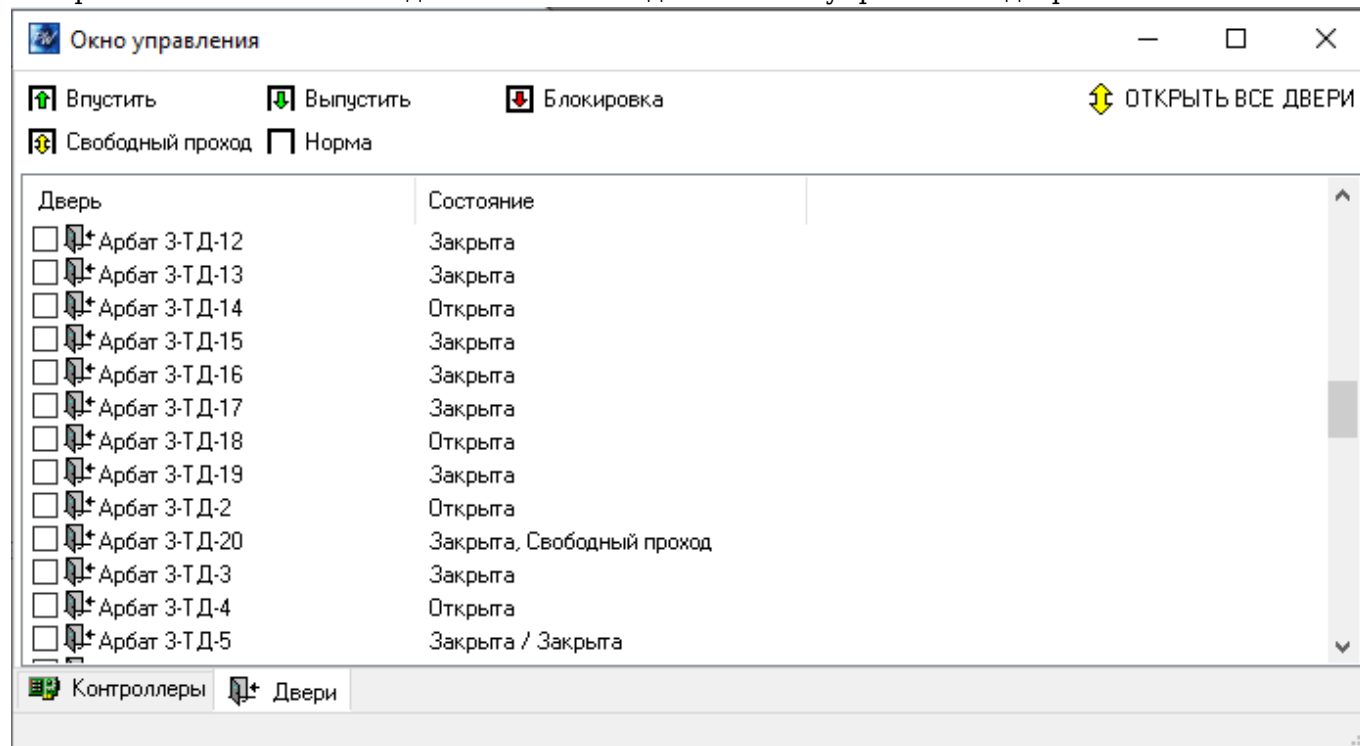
Окно управления

Впустить
Выпустить
Блокировка
ОТКРЫТЬ ВСЕ ДВЕРИ
Свободный проход
Норма

| Дверь | Состояние |
|---|---|
| Арбат 3-ТД-12 | Закрыта |
| Арбат 3-ТД-13 | Закрыта |
| Арбат 3-ТД-14 | Открыта |
| Арбат 3-ТД-15 | Закрыта |
| Арбат 3-ТД-16 | Закрыта |
| Арбат 3-ТД-17 | Закрыта |
| Арбат 3-ТД-18 | Открыта |
| Арбат 3-ТД-19 | Закрыта |
| Арбат 3-ТД-2 | Открыта |
| Арбат 3-ТД-20 | Закрыта, Свободный проход |
| Арбат 3-ТД-3 | Закрыта |
| Арбат 3-ТД-4 | Открыта |
| Арбат 3-ТД-5 | Закрыта / Закрыта |

Контроллеры
Двери